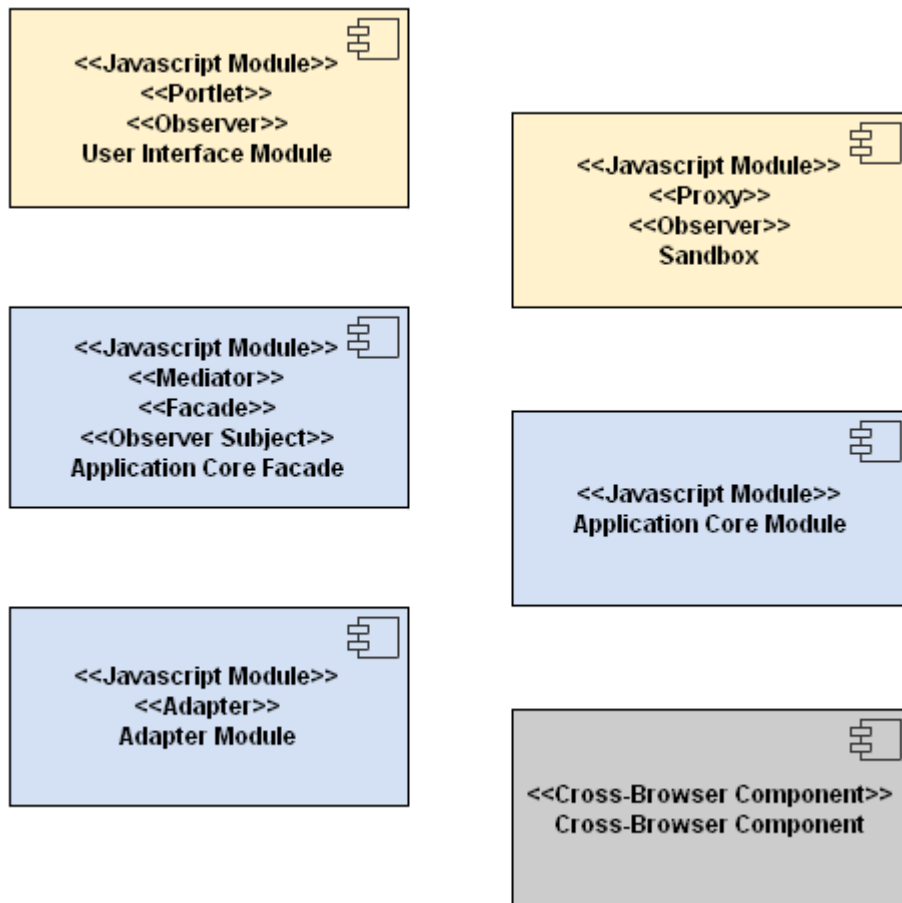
<<Javascript Module>>
<<Portlet>>
<<Observer>>
User Interface Module

<<Javascript Module>>
<<Mediator>>
<<Facade>>
<<Observer Subject>>
Application Core Facade

<<Javascript Module>>
<<Adapter>>
Adapter Module

<<Javascript Module>>
<<Proxy>>
<<Observer>>
Sandbox

<<Javascript Module>>
Application Core Module

<<Cross-Browser Component>>
Cross-Browser Component